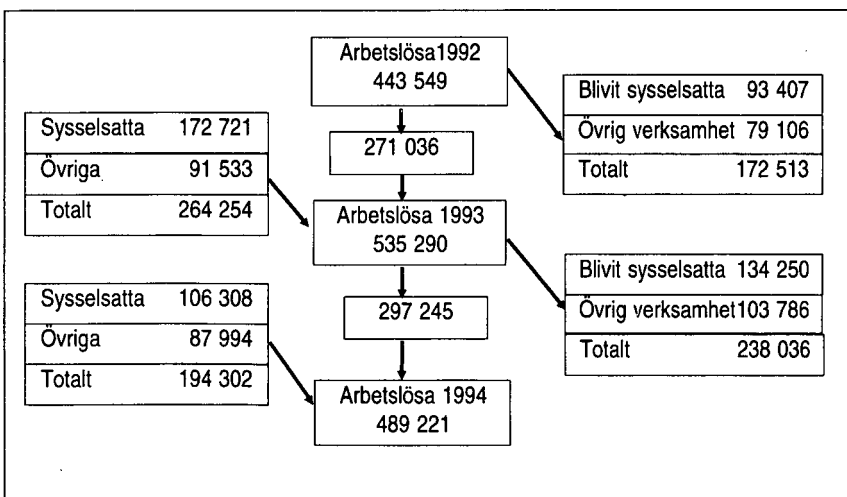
Arbetslösa1992
443 549

Blivit sysselsatta 93 407
Övrig verksamhet 79 106
Totalt 172 513

Sysselsatta 172 721
Övriga 91 533
Totalt 264 254

271 036

Arbetslösa 1993
535 290

Blivit sysselsatta 134 250
Övrig verksamhet103 786
Totalt 238 036

Sysselsatta 106 308
Övriga 87 994
Totalt 194 302

297 245

Arbetslösa 1994
489 221